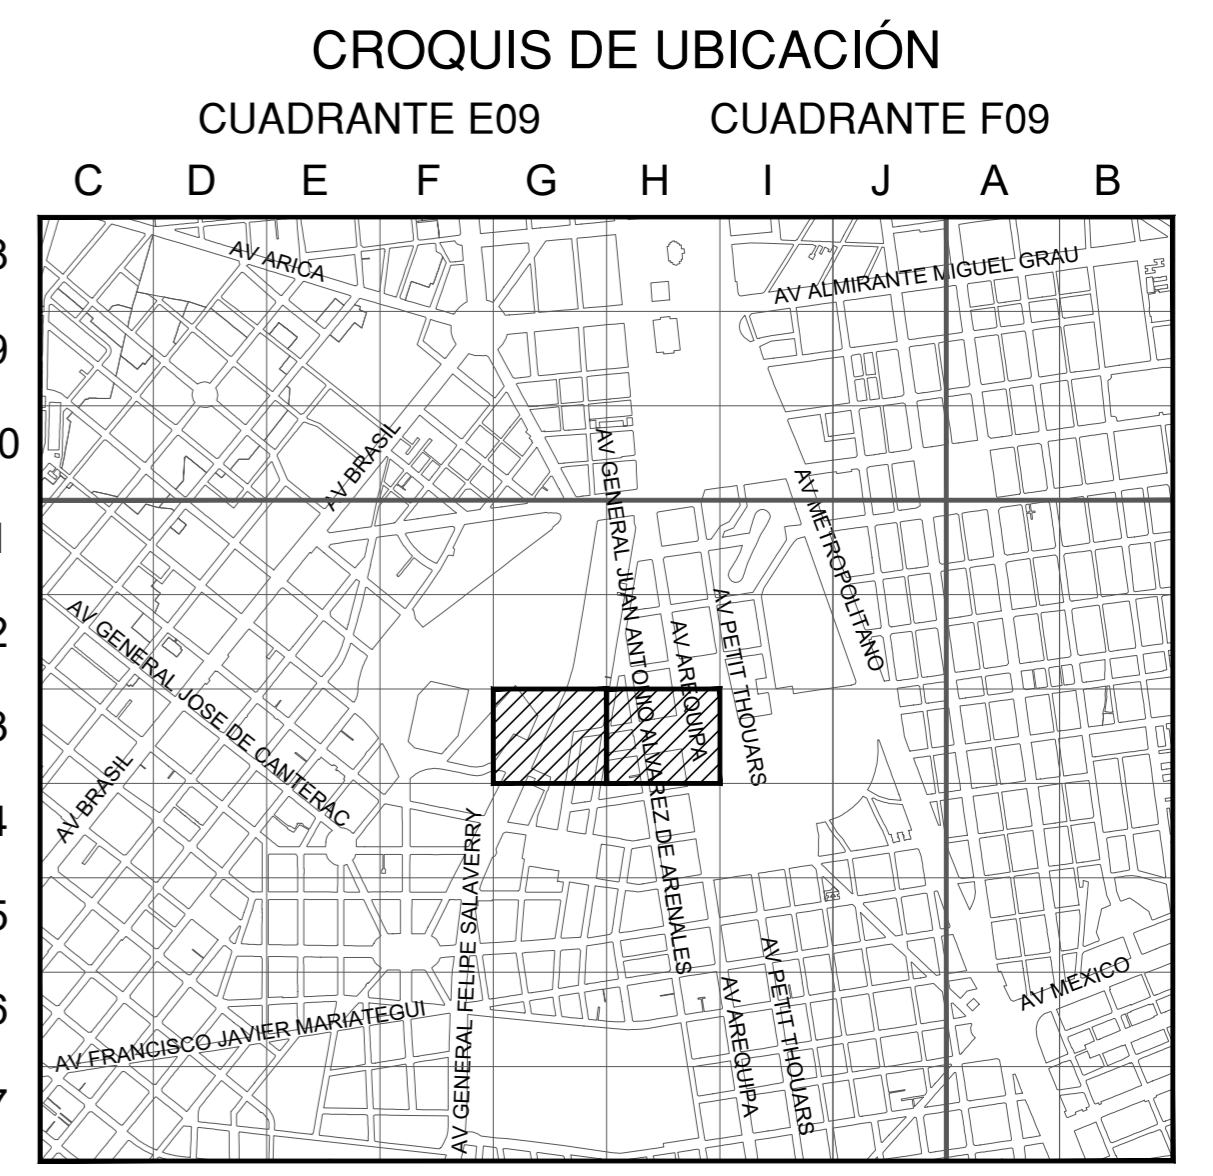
CROQUIS DE UBICACIÓN

CUADRANTE E09 CUADRANTE F09

C D E F G H I J A B

AV ARICA

AV ALMIRANTE MIGUEL GRAU

AV BRASIL

AV GENERAL JUAN ANTONIO ALVAREZ DE ARENALES

AV METROPOLITANO

AV PETIT THOUARS

AV AREQUIPA

AV GENERAL JOSE DE CANTERAC

AV BRASIL

AV GENERAL FELIPE SALAVERRY

AV PETIT THOUARS

AV AREQUIPA

AV MEXICO

AV FRANCISCO JAVIER MARIATEGUI